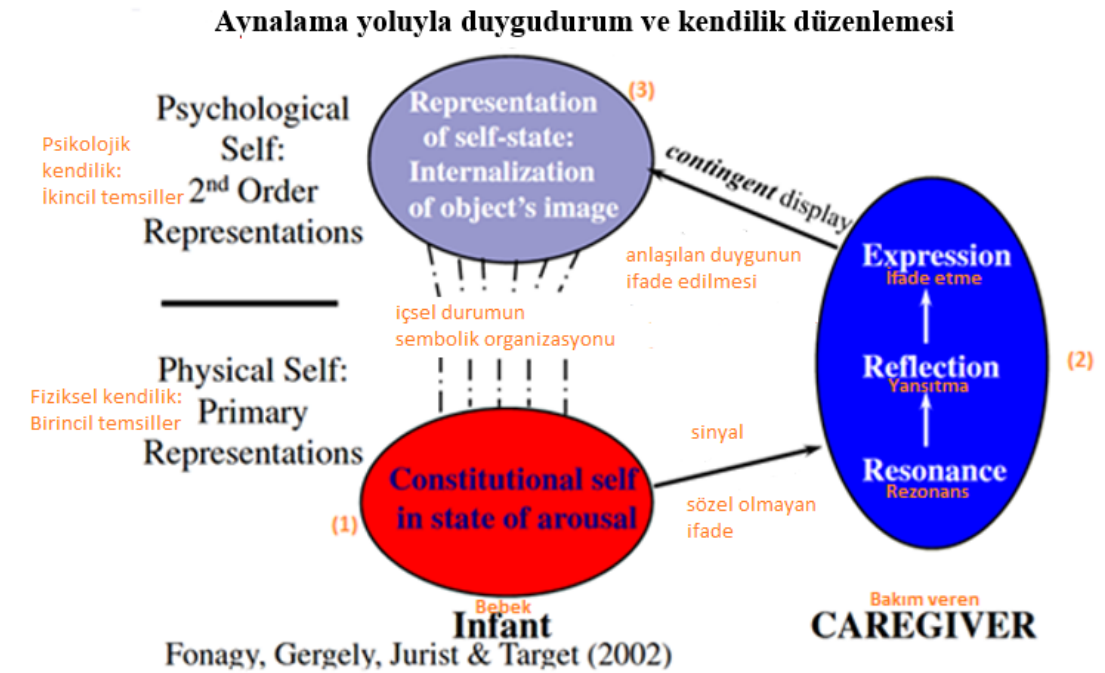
Aynalama yoluyla duygudurum ve kendilik düzenlemesi

Psychological Self: 2nd Order Representations

Psikolojik kendilik: İkincil temsiller

Representation of self-state: Internalization of object's image

(3)

contingent display

anlaşılan duygunun ifade edilmesi

içsel durumun sembolik organizasyonu

Physical Self: Primary Representations

Fiziksel kendilik: Birincil temsiller

Expression
İfade etme

Reflection
Yansıtma

Resonance
Rezonans

(2)

sinyal

Constitutional self in state of arousal

(1)

sözel olmayan ifade

Bebek
Infant

Bakım veren
CAREGIVER

Fonagy, Gergely, Jurist & Target (2002)